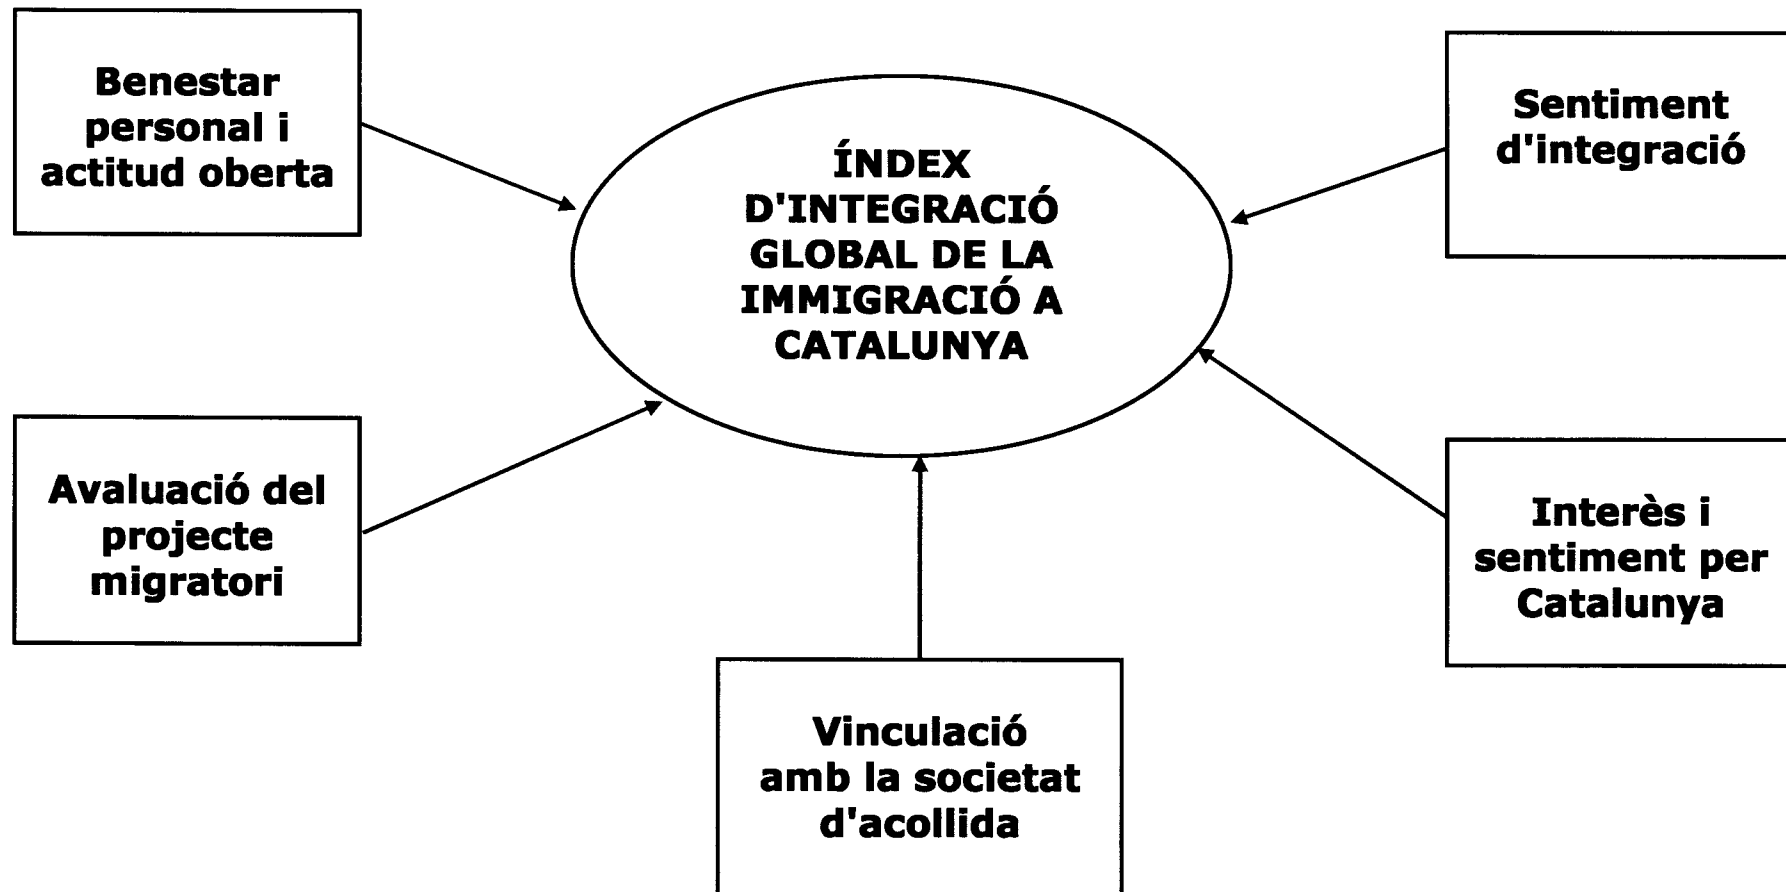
Benestar personal i actitud oberta

ÍNDEX D'INTEGRACIÓ GLOBAL DE LA IMMIGRACIÓ A CATALUNYA

Sentiment d'integració

Avaluació del projecte migratori

Interès i sentiment per Catalunya

Vinculació amb la societat d'acollida